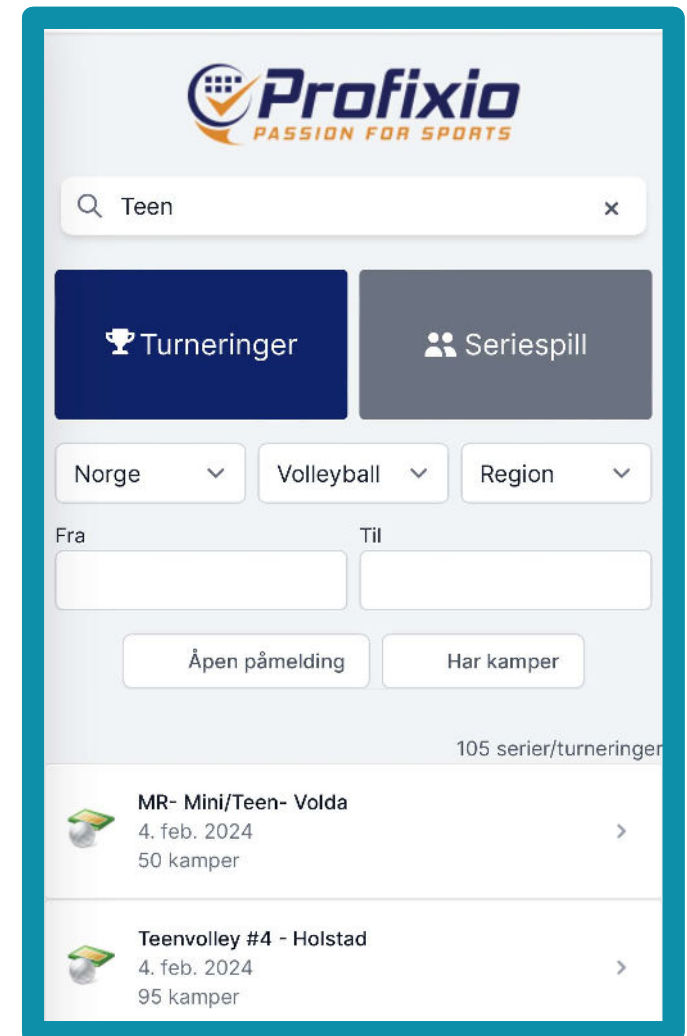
Profixio
PASSION FOR SPORTS

Teen

Turneringer

Seriespill

Norge

Volleyball

Region

Fra

Til

Åpen påmelding

Har kamper

105 serier/turneringer

MR- Mini/Teen- Volda
4. feb. 2024
50 kamper

Teenvolley #4 - Holstad
4. feb. 2024
95 kamper